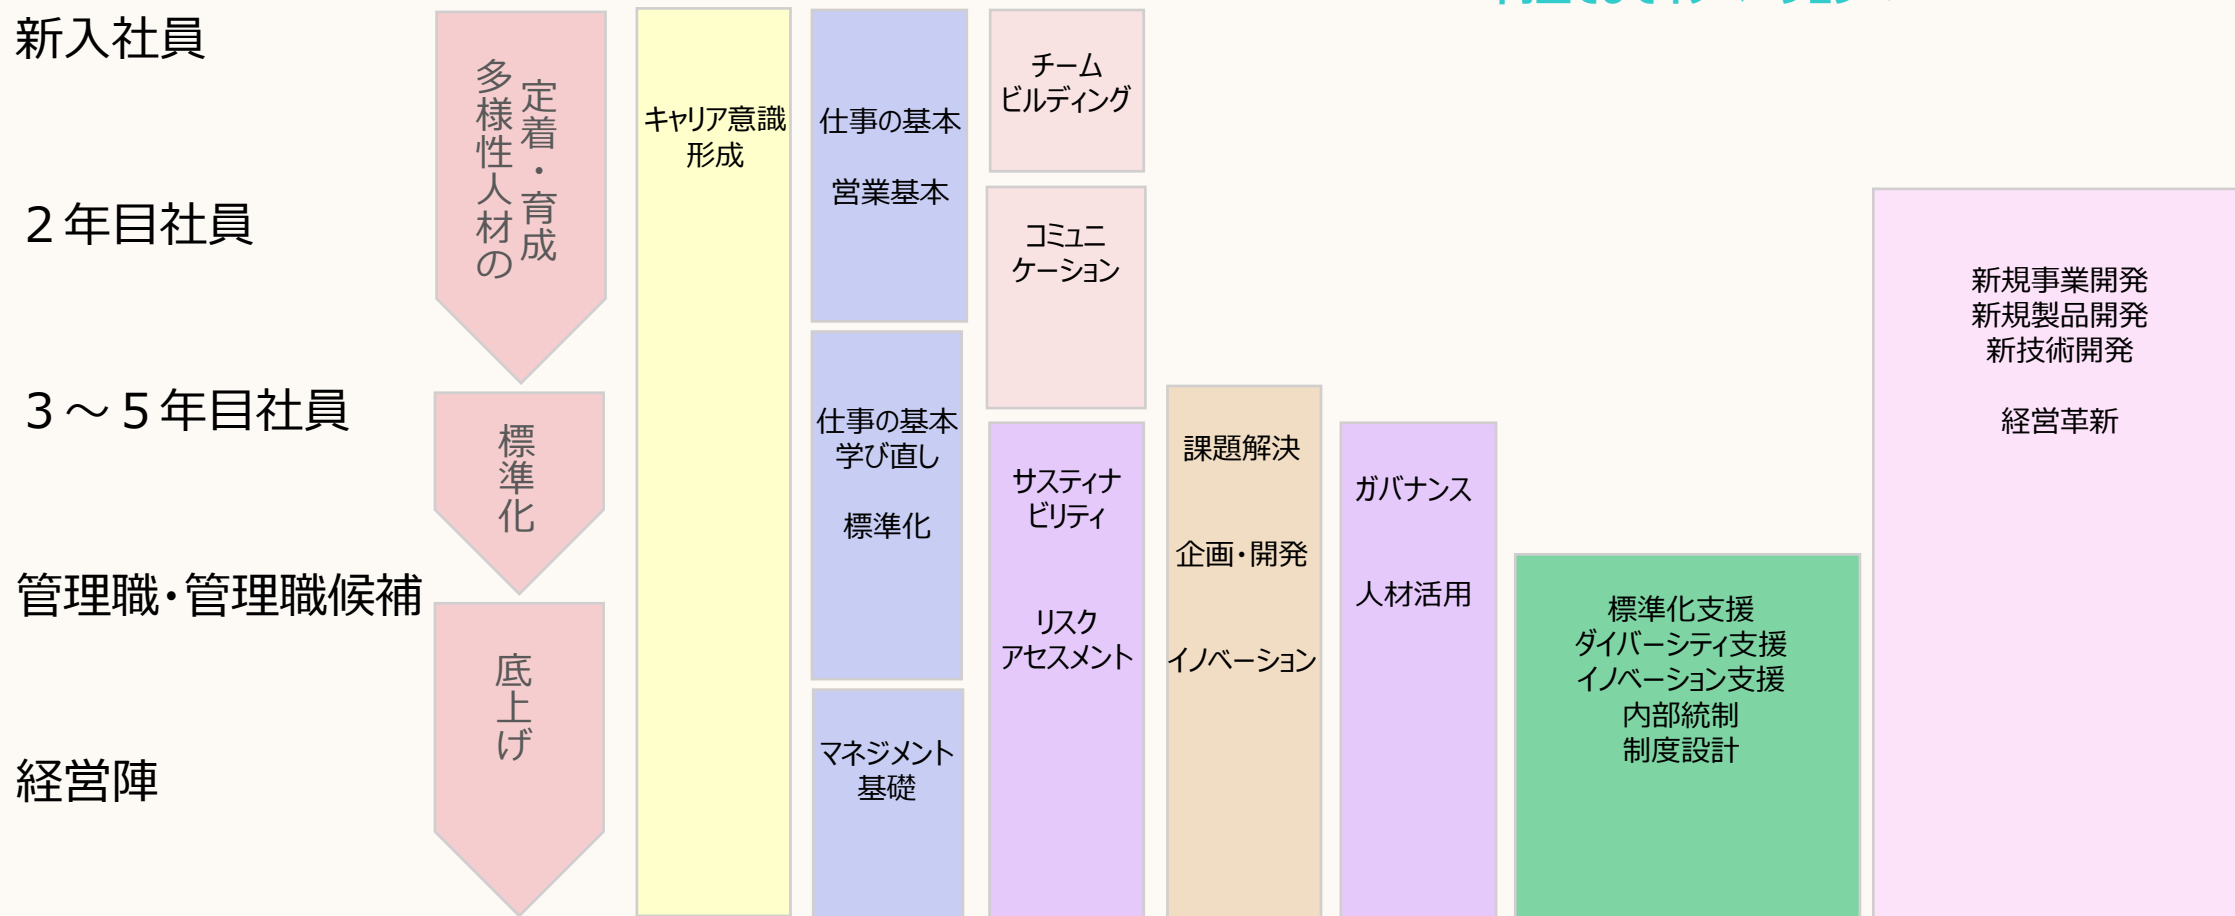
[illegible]

新入社員

２年目社員

３～５年目社員

管理職・管理職候補

経営陣

定着・育成
多様性人材の

標準化

底上げ

キャリア意識形成

仕事の基本

営業基本

仕事の基本
学び直し

標準化

マネジメント基礎

チーム
ビルディング

コミュニケーション

サスティナビリティ

リスク
アセスメント

課題解決

企画・開発

イノベーション

ガバナンス

人材活用

標準化支援
ダイバーシティ支援
イノベーション支援
内部統制
制度設計

新規事業開発
新規製品開発
新技術開発

経営革新